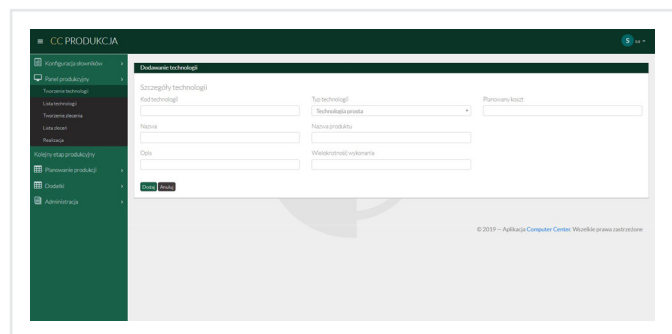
CC PRODUKCJA

S sa

Konfiguracja słowników
Panel produkcyjny
Tworzenie technologii
Lista technologii
Tworzenie zlecenia
Lista zleceń
Realizacja
Kolejny etap produkcyjny
Planowanie produkcji
Dodatki
Administracja

Dodawanie technologii

Szczegóły technologii

Kod technologii

Typ technologii
Technologia prosta

Planowany koszt

Nazwa

Nazwa produktu

Opis

Wielokrotność wykonania

Dodaj Anuluj

© 2019 — Aplikacja Computer Center. Wszelkie prawa zastrzeżone